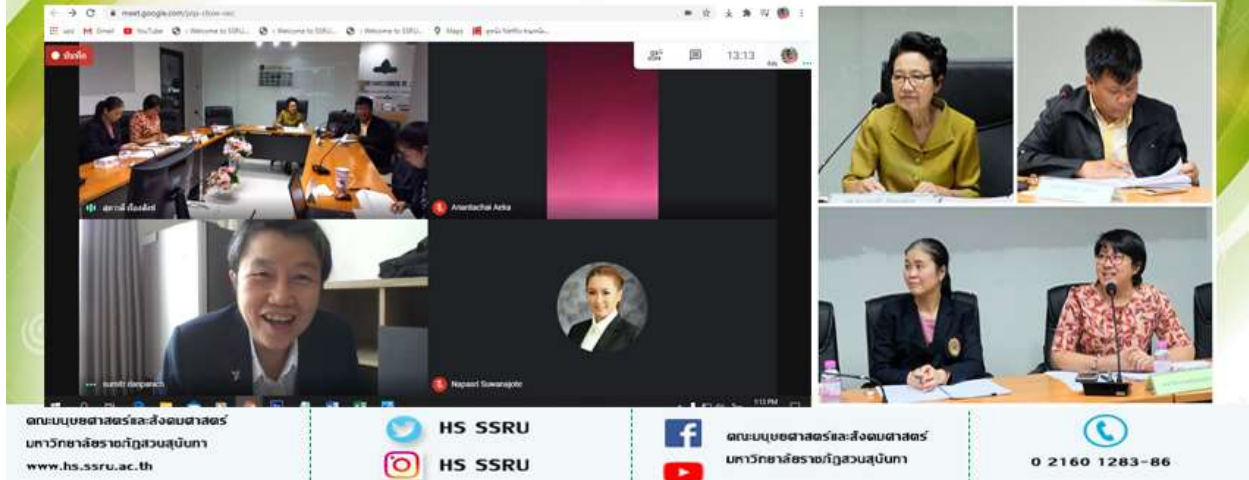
meet.google.com/yep-cbxw-oec

Gmail YouTube Welcome to SSRU Welcome to SSRU Welcome to SSRU Maps

บันทึก

13:13

สถานที่ เรื่องเดิมส่

Anantachai Aeka

sumitr danparach

Napasri Suwanajote

คณะมนุษยศาสตร์และสังคมศาสตร์
มหาวิทยาลัยราชภัฏสวนสุนันทา
www.hs.ssru.ac.th

HS SSRU

HS SSRU

คณะมนุษยศาสตร์และสังคมศาสตร์
มหาวิทยาลัยราชภัฏสวนสุนันทา

0 2160 1283-86